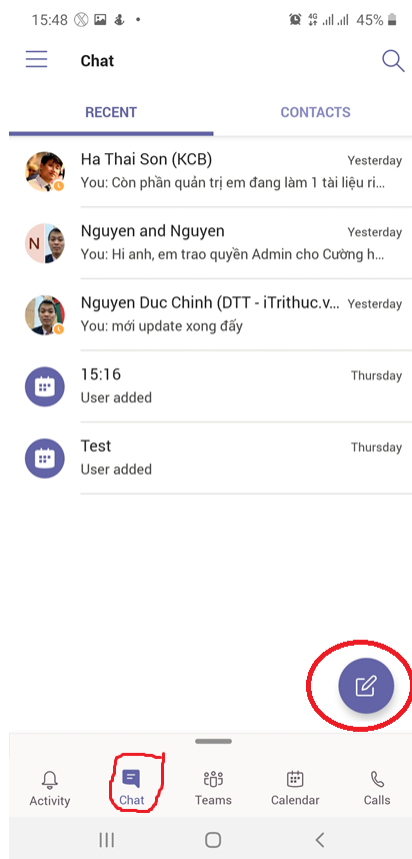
15:48 • 4G 45%

Chat

RECENT
CONTACTS

Ha Thai Son (KCB) Yesterday
You: Còn phần quản trị em đang làm 1 tài liệu ri...

N
Nguyen and Nguyen Yesterday
You: Hi anh, em trao quyền Admin cho Cường h...

Nguyen Duc Chinh (DTT - iTrithuc.v... Yesterday
You: mới update xong đấy

15:16 Thursday
User added

Test Thursday
User added

Activity
Chat
Teams
Calendar
Calls